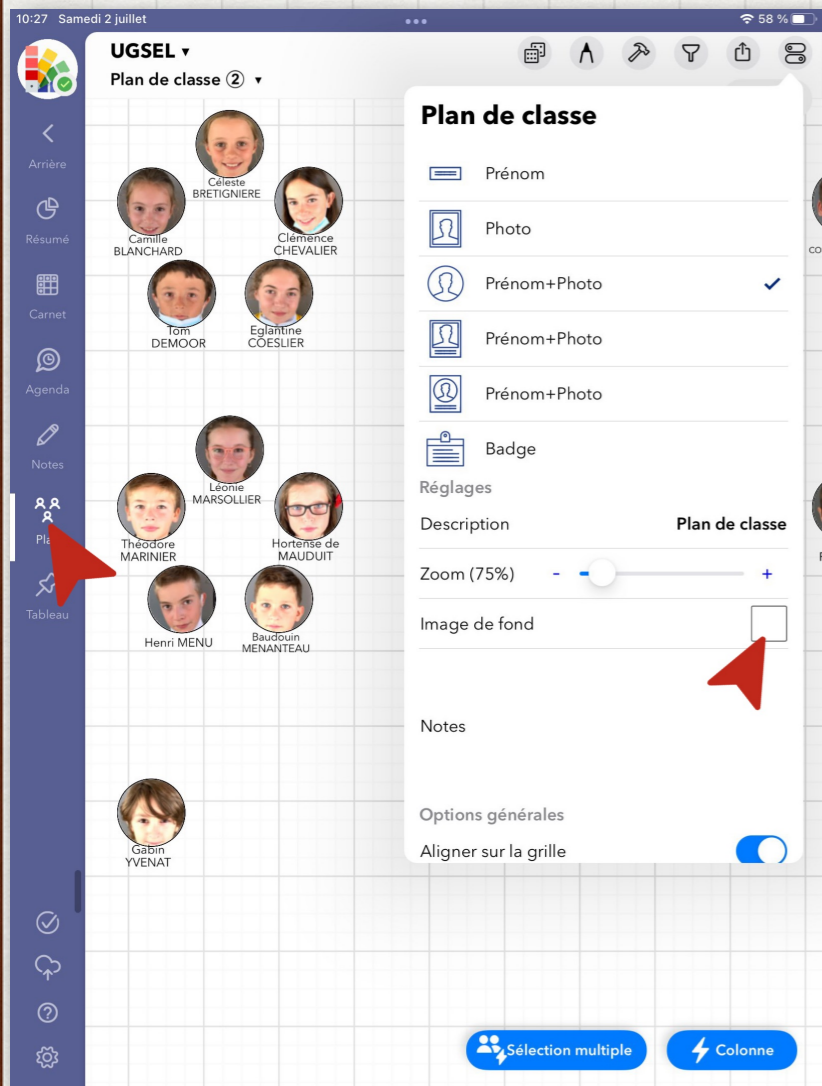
10:27 Samedi 2 juillet

58 %

UGSEL ▾

Plan de classe ② ▾

Arrière

Résumé

Carnet

Agenda

Notes

Pla

Tableau

Céleste BRETIGNIERE

Camille BLANCHARD

Clémence CHEVALIER

Tom DEMOOR

Eglantine COESLIER

Léonie MARSOLLIER

Théodore MARINIER

Hortense de MAUDUIT

Henri MENU

Baudouin MENANTEAU

Gabin YVENAT

co

Plan de classe

Prénom

Photo

Prénom+Photo ✓

Prénom+Photo

Prénom+Photo

Badge

Réglages

Description Plan de classe

Zoom (75%) - +

Image de fond

Notes

Options générales

Aligner sur la grille

Sélection multiple

Colonne